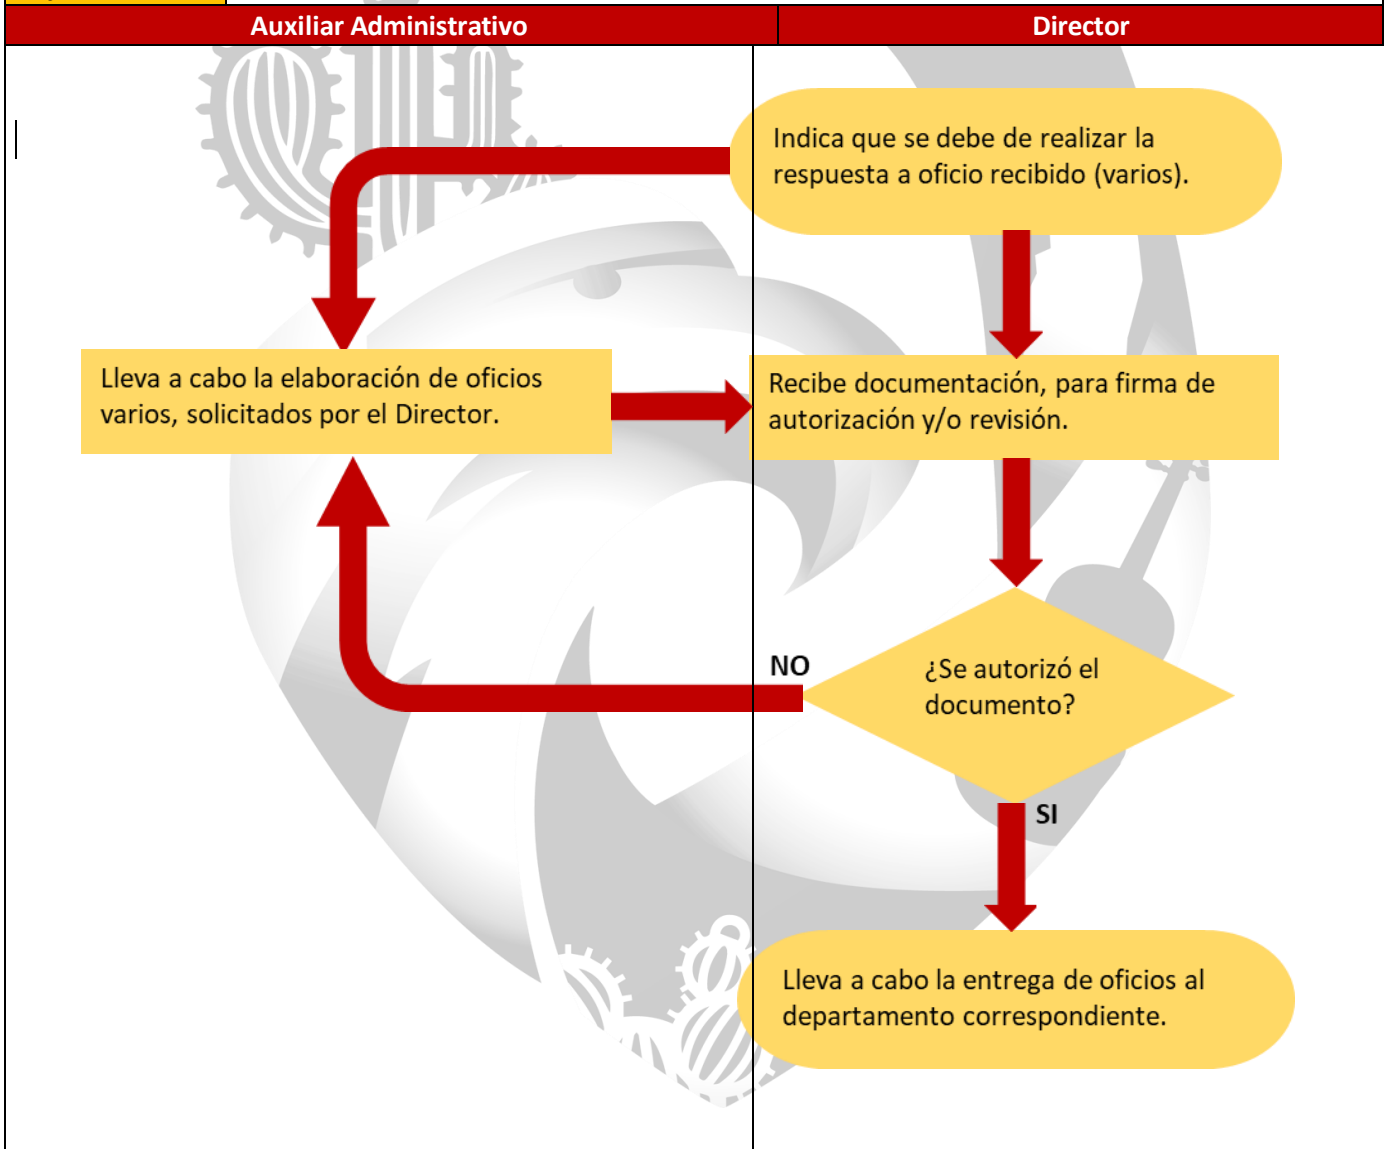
| Auxiliar Administrativo | Director |
|---|---|

Indica que se debe de realizar la respuesta a oficio recibido (varios).

Lleva a cabo la elaboración de oficios varios, solicitados por el Director.

Recibe documentación, para firma de autorización y/o revisión.

NO

¿Se autorizó el documento?

SI

Lleva a cabo la entrega de oficios al departamento correspondiente.